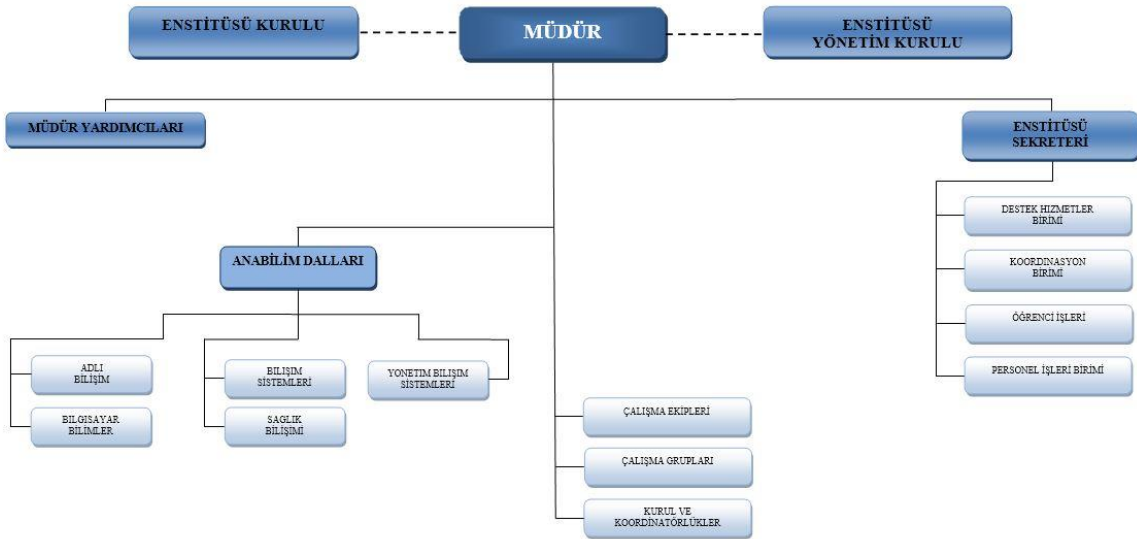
ENSTİTÜSÜ KURULU

MÜDÜR

ENSTİTÜSÜ YÖNETİM KURULU

MÜDÜR YARDIMCILARI

ENSTİTÜSÜ SEKRETERİ

DESTEK HIZMETLER BİRİMİ

KOORDİNASYON BİRİMİ

ÖĞRENCİ İŞLERİ

PERSONEL İŞLERİ BİRİMİ

ANABİLİM DALLARI

ADLI BİLİŞİM

BILGISAYAR BILIMLER

BILIŞIM SISTEMLERİ

SAGLIK BILIŞIMI

YONETIM BILIŞIM SISTEMLERİ

ÇALIŞMA EKİPLERİ

ÇALIŞMA GRUPLARI

KURUL VE KOORDİNATÖRLÜKLER